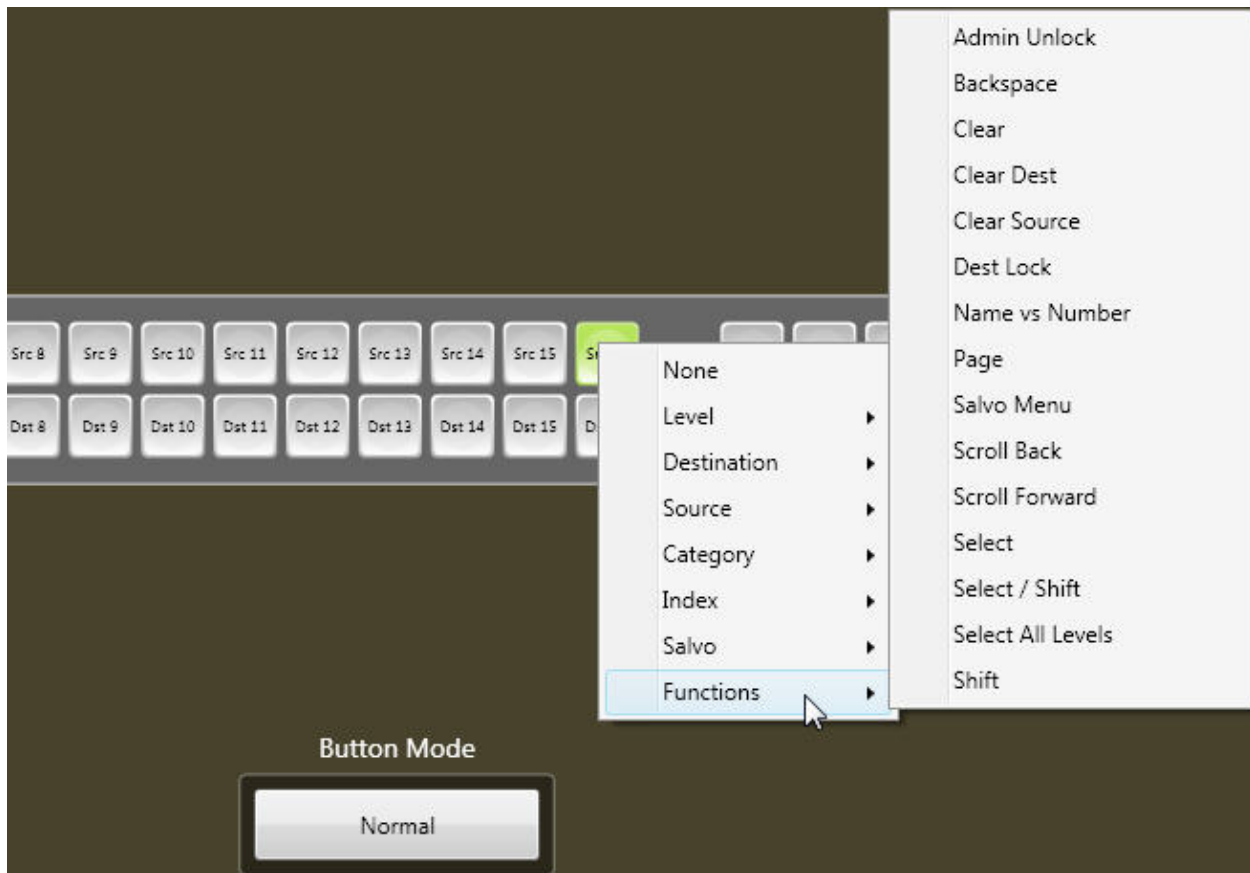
Src 8 Src 9 Src 10 Src 11 Src 12 Src 13 Src 14 Src 15 S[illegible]

Dst 8 Dst 9 Dst 10 Dst 11 Dst 12 Dst 13 Dst 14 Dst 15 D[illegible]

None
Level
Destination
Source
Category
Index
Salvo
Functions

Admin Unlock
Backspace
Clear
Clear Dest
Clear Source
Dest Lock
Name vs Number
Page
Salvo Menu
Scroll Back
Scroll Forward
Select
Select / Shift
Select All Levels
Shift

Button Mode
Normal